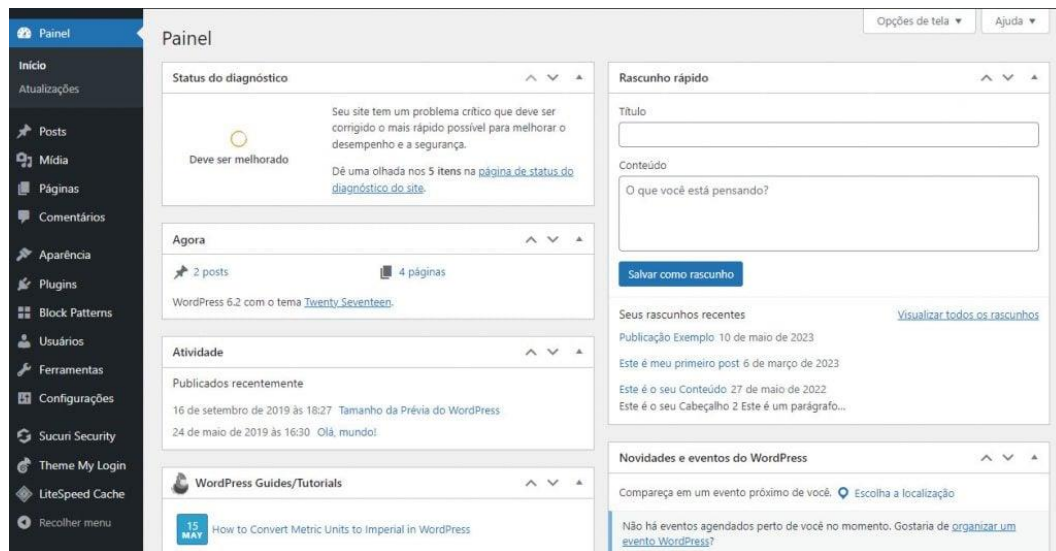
Painel
Início
Atualizações
Posts
Mídia
Páginas
Comentários
Aparência
Plugins
Block Patterns
Usuários
Ferramentas
Configurações
Sucuri Security
Theme My Login
LiteSpeed Cache
Recolher menu

Painel

Opções de tela ▾
Ajuda ▾

Status do diagnóstico

Deve ser melhorado

Seu site tem um problema crítico que deve ser corrigido o mais rápido possível para melhorar o desempenho e a segurança.

Dê uma olhada nos **5 itens** na página de status do diagnóstico do site.

Agora

2 posts
4 páginas

WordPress 6.2 com o tema Twenty Seventeen.

Atividade

Publicados recentemente

16 de setembro de 2019 às 18:27 Tamanho da Prévia do WordPress
24 de maio de 2019 às 16:30 Olá, mundo!

WordPress Guides/Tutorials

15 MAY How to Convert Metric Units to Imperial in WordPress

Rascunho rápido

Título

Conteúdo

O que você está pensando?

Salvar como rascunho

Seus rascunhos recentes
Visualizar todos os rascunhos

Publicação Exemplo 10 de maio de 2023
Este é meu primeiro post 6 de março de 2023
Este é o seu Conteúdo 27 de maio de 2022
Este é o seu Cabeçalho 2 Este é um parágrafo...

Novidades e eventos do WordPress

Compareça em um evento próximo de você. Escolha a localização

Não há eventos agendados perto de você no momento. Gostaria de organizar um evento WordPress?